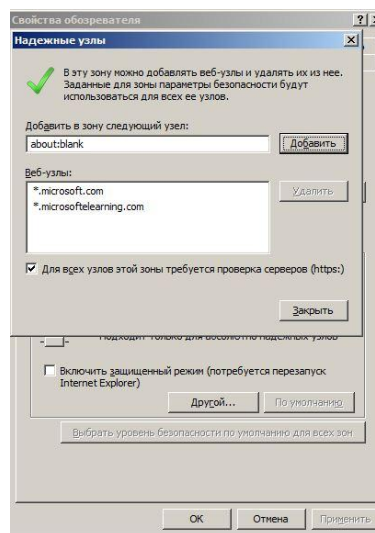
Свойства обозревателя

Надежные узлы

В эту зону можно добавлять веб-узлы и удалять их из нее. Заданные для зоны параметры безопасности будут использоваться для всех ее узлов.

Добавить в зону следующий узел:

about:blank

Добавить

Веб-узлы:

*.microsoft.com
*.microsoftelearning.com

Удалить

Для всех узлов этой зоны требуется проверка серверов (https:)

Закрыть

Подходит только для большинства надежных узлов

Включить защищенный режим (потребуется перезапуск Internet Explorer)

Другой...

По умолчанию

Выбрать уровень безопасности по умолчанию для всех зон

OK

Отмена

Применить